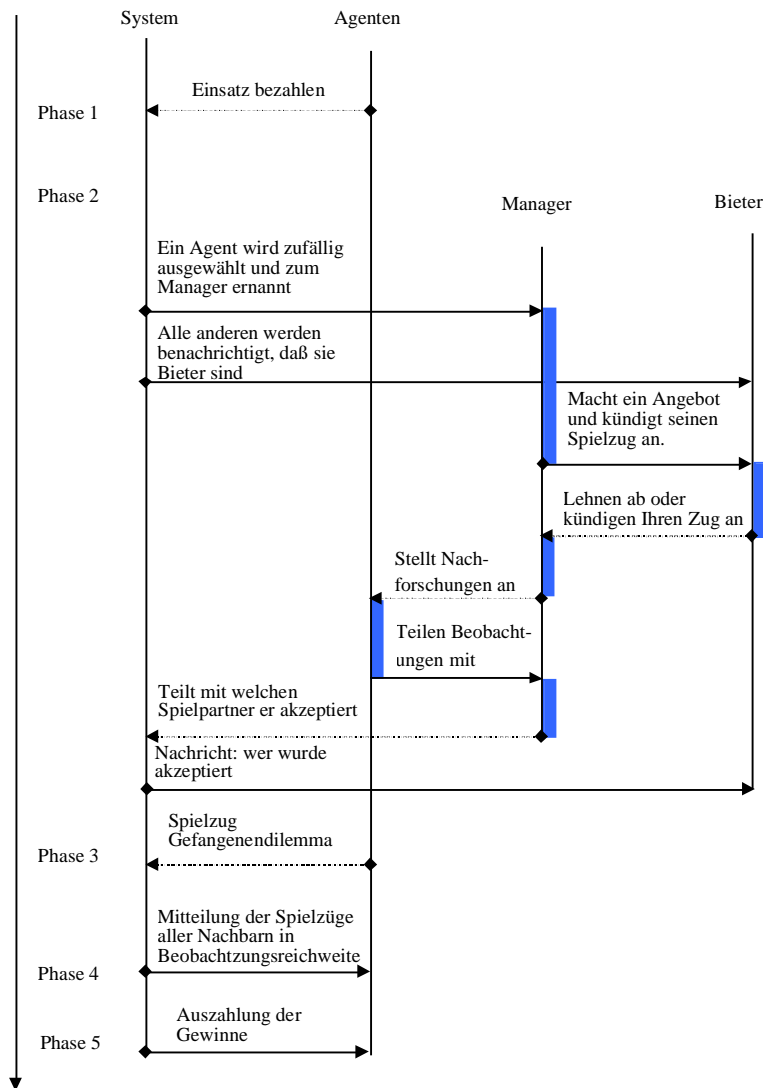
System

Agenten

Einsatz bezahlen

Phase 1

Phase 2

Manager

Bieter

Ein Agent wird zufällig ausgewählt und zum Manager ernannt

Alle anderen werden benachrichtigt, daß sie Bieter sind

Macht ein Angebot und kündigt seinen Spielzug an.

Lehnen ab oder kündigen Ihren Zug an

Stellt Nachforschungen an

Teilen Beobachtungen mit

Teilt mit welchen Spielpartner er akzeptiert

Nachricht: wer wurde akzeptiert

Spielzug Gefangenendilemma

Phase 3

Mitteilung der Spielzüge aller Nachbarn in Beobachtzungsreichweite

Phase 4

Auszahlung der Gewinne

Phase 5